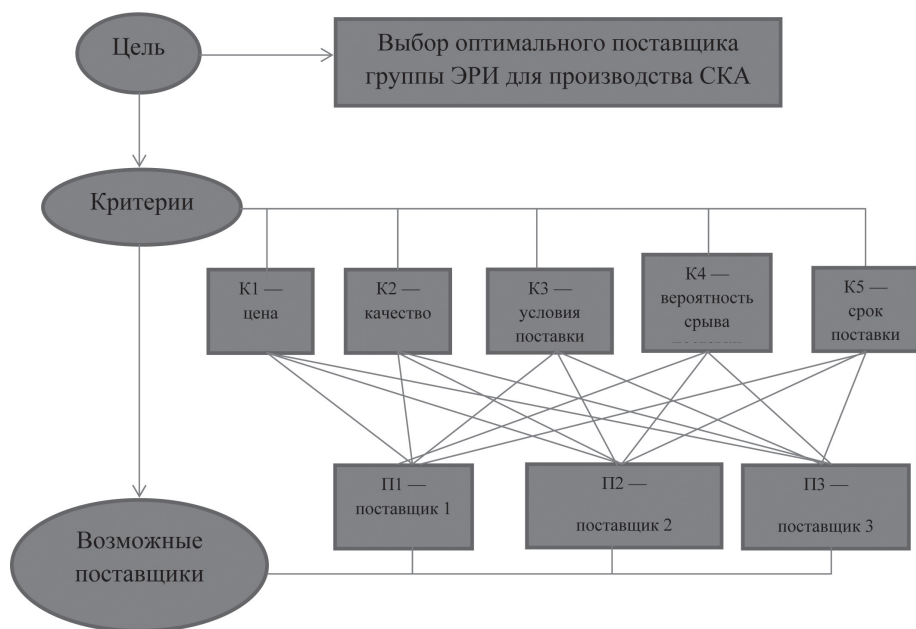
Цель

Выбор оптимального поставщика группы ЭРИ для производства СКА

Критерии

К1 — цена

К2 — качество

К3 — условия поставки

К4 — вероятность срыва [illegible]

К5 — срок поставки

П1 — поставщик 1

П2 — поставщик 2

П3 — поставщик 3

Возможные поставщики